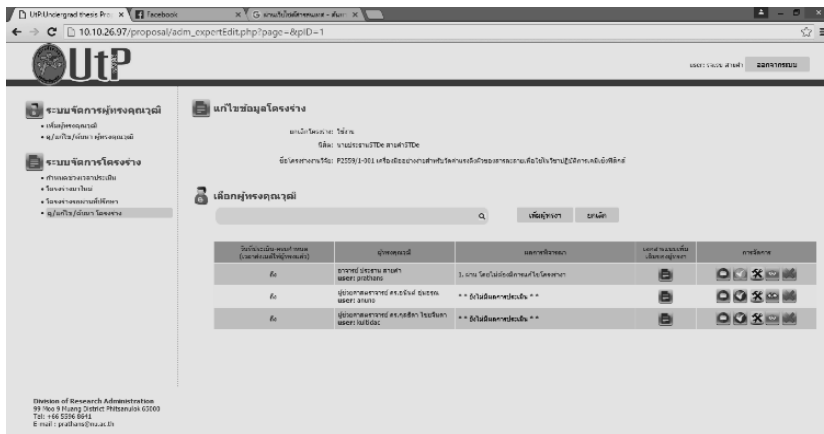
UtP Undergrad thesis Pro × Facebook × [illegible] ×

10.10.26.97/proposal/adm_expertEdit.php?page=&pID=1

UtP

user: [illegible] ออกจากระบบ

ระบบจัดการผู้ทรงคุณวุฒิ
• เพิ่มผู้ทรงคุณวุฒิ
• ดู/แก้ไข/ลบ ผู้ทรงคุณวุฒิ

ระบบจัดการโครงร่าง
• กำหนดระยะเวลาประเมิน
• โครงร่างมาใหม่
• โครงร่างรอการพิจารณา
• ดู/แก้ไข/ลบ โครงร่าง

แก้ไขข้อมูลโครงร่าง

แสดงโครงร่าง: ใช้งาน
ผู้ส่ง: นายประธาน STDe สามคำ STDe
ชื่อโครงงานวิจัย: P2559/1-301 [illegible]

เลือกผู้ทรงคุณวุฒิ

เพิ่มผู้ทรง ยกเลิก

| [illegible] | ผู้ทรงคุณวุฒิ | ผลการพิจารณา | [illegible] | การจัดการ |
|---|---|---|---|---|
| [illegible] | อาจารย์ ประธาน สามคำ user: prathans | 1. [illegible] | | |
| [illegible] | ผู้ช่วยศาสตราจารย์ ดร.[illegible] user: anuno | ** ยังไม่มีผลการประเมิน ** | | |
| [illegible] | ผู้ช่วยศาสตราจารย์ ดร.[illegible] user: kulbidac | ** ยังไม่มีผลการประเมิน ** | | |

Division of Research Administration
99 Moo 9 Muang District Phitsanulok 65000
Tel: +66 5596 8641
E-mail: prathans@nu.ac.th